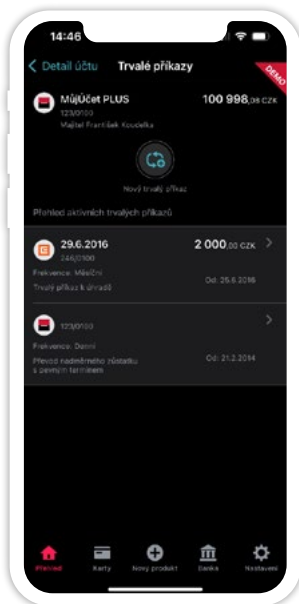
14:46

Detail účtu Trvalé příkazy

DEMO

MůjÚčet PLUS 100 998,08 CZK
123/0100
Majitel František Koudelka

Nový trvalý příkaz

Přehled aktivních trvalých příkazů

29.6.2016 2 000,00 CZK
246/0100
Frekvence: Měsíční
Trvalý příkaz k úhradě Od: 25.6.2016

123/0100
Frekvence: Denní
Převod nadměrného zůstatku s pevným limitem Od: 21.2.2014

Přehled Karty Nový produkt Banka Nastavení